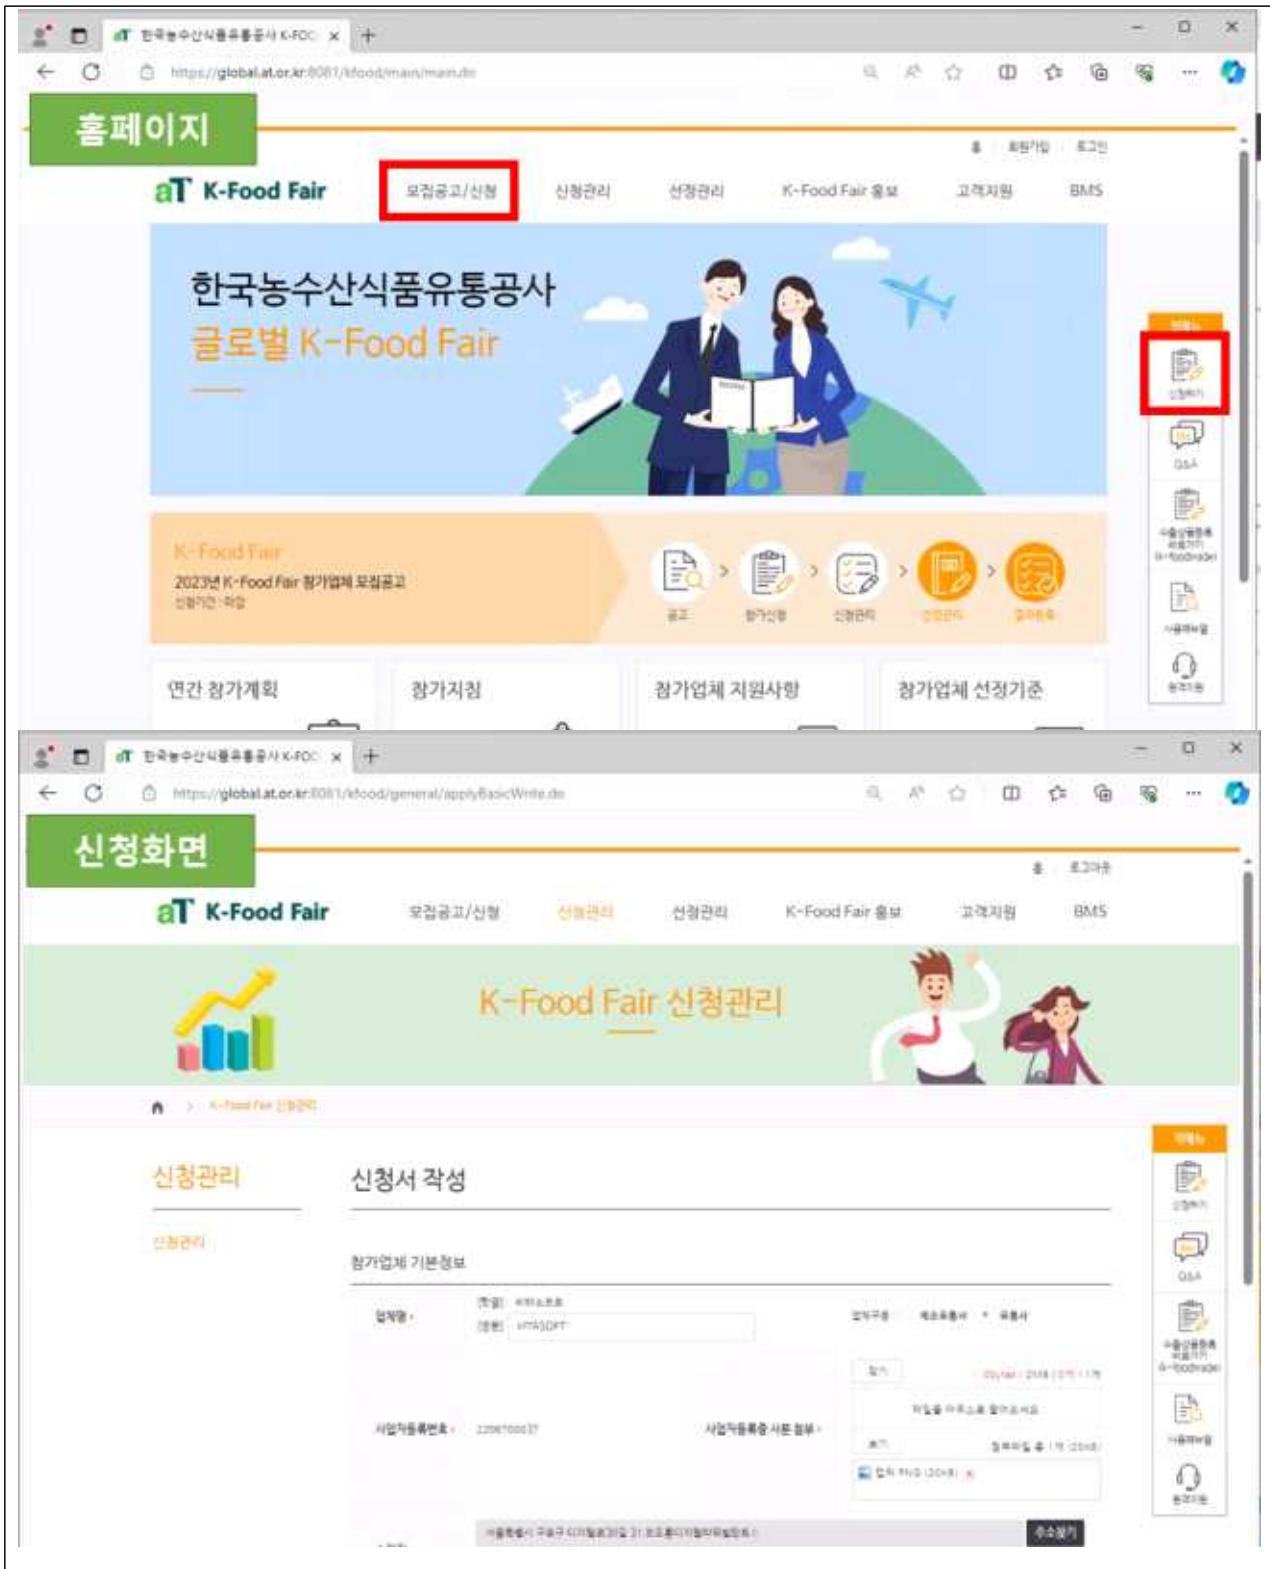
한국농수산식품유통공사 K-FOO ×
https://global.at.or.kr:8081/kfood/main/main.do

홈페이지

회원가입 로그인

aT K-Food Fair 모집공고/신청 신청관리 선정관리 K-Food Fair 홍보 고객지원 BMS

한국농수산식품유통공사
글로벌 K-Food Fair

K-Food Fair
2023년 K-Food Fair 참가업체 모집공고
신청기간 : 마감

공고 참가신청 신청관리 선정관리 결과류류

연간 참가계획 참가지침 참가업체 지원사항 참가업체 선정기준

퀵메뉴
신청하기
Q&A
사용매뉴얼
원격지원

한국농수산식품유통공사 K-FOO ×
https://global.at.or.kr:8081/kfood/general/applyBasicWrite.do

신청화면

로그아웃

aT K-Food Fair 모집공고/신청 신청관리 선정관리 K-Food Fair 홍보 고객지원 BMS

K-Food Fair 신청관리

K-Food Fair 신청관리

신청관리
신청관리

신청서 작성

참가업체 기본정보

업체명 (국문) (영문) VITASOFT

사업자등록번호 사업자등록증 사본 첨부

주소찾기

퀵메뉴
신청하기
Q&A
사용매뉴얼
원격지원